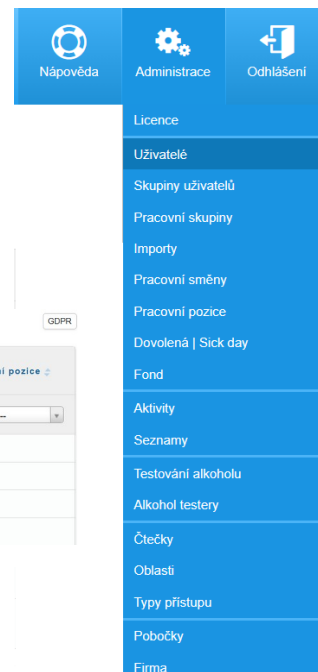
Nápověda
Administrace
Odhlášení

Licence
Uživatelé
Skupiny uživatelů
Pracovní skupiny
Importy
Pracovní směny
Pracovní pozice
Dovolená | Sick day
Fond
Aktivity
Seznamy
Testování alkoholu
Alkohol testery
Čtečky
Oblasti
Typy přístupu
Pobočky
Firma

GDPR
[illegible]í pozice